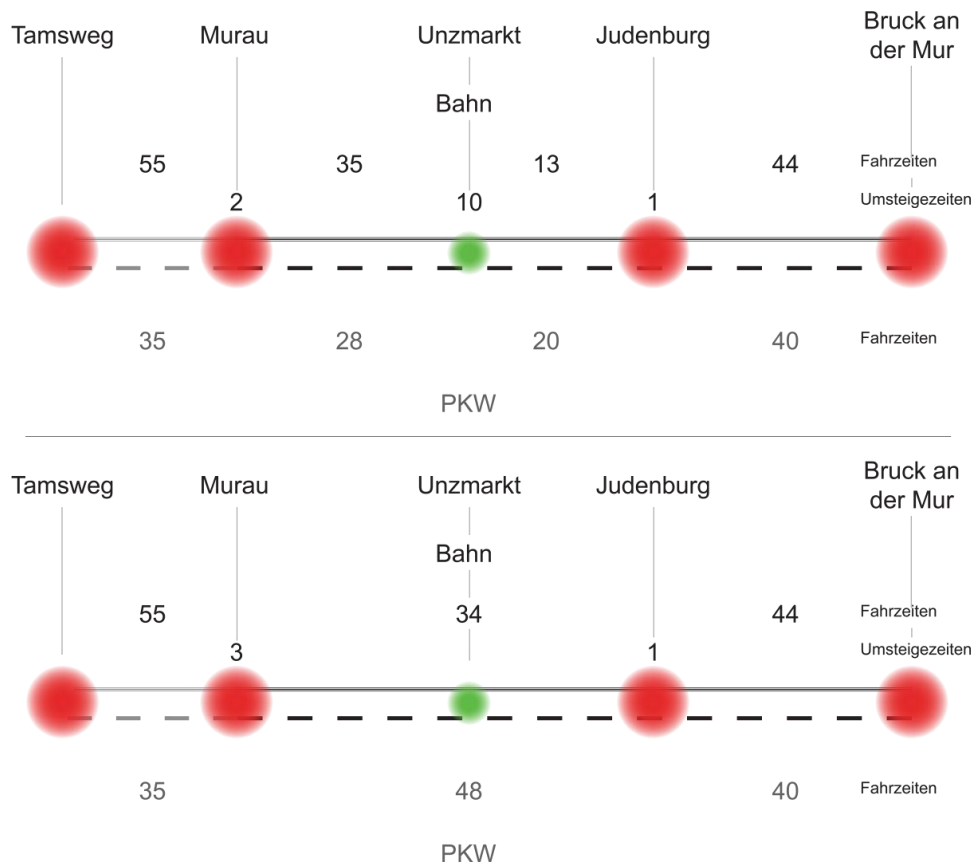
Tamsweg Murau Unzmarkt Judenburg Bruck an der Mur

Bahn

55 35 13 44 Fahrzeiten

2 10 1 Umsteigezeiten

35 28 20 40 Fahrzeiten

PKW

Tamsweg Murau Unzmarkt Judenburg Bruck an der Mur

Bahn

55 34 44 Fahrzeiten

3 1 Umsteigezeiten

35 48 40 Fahrzeiten

PKW